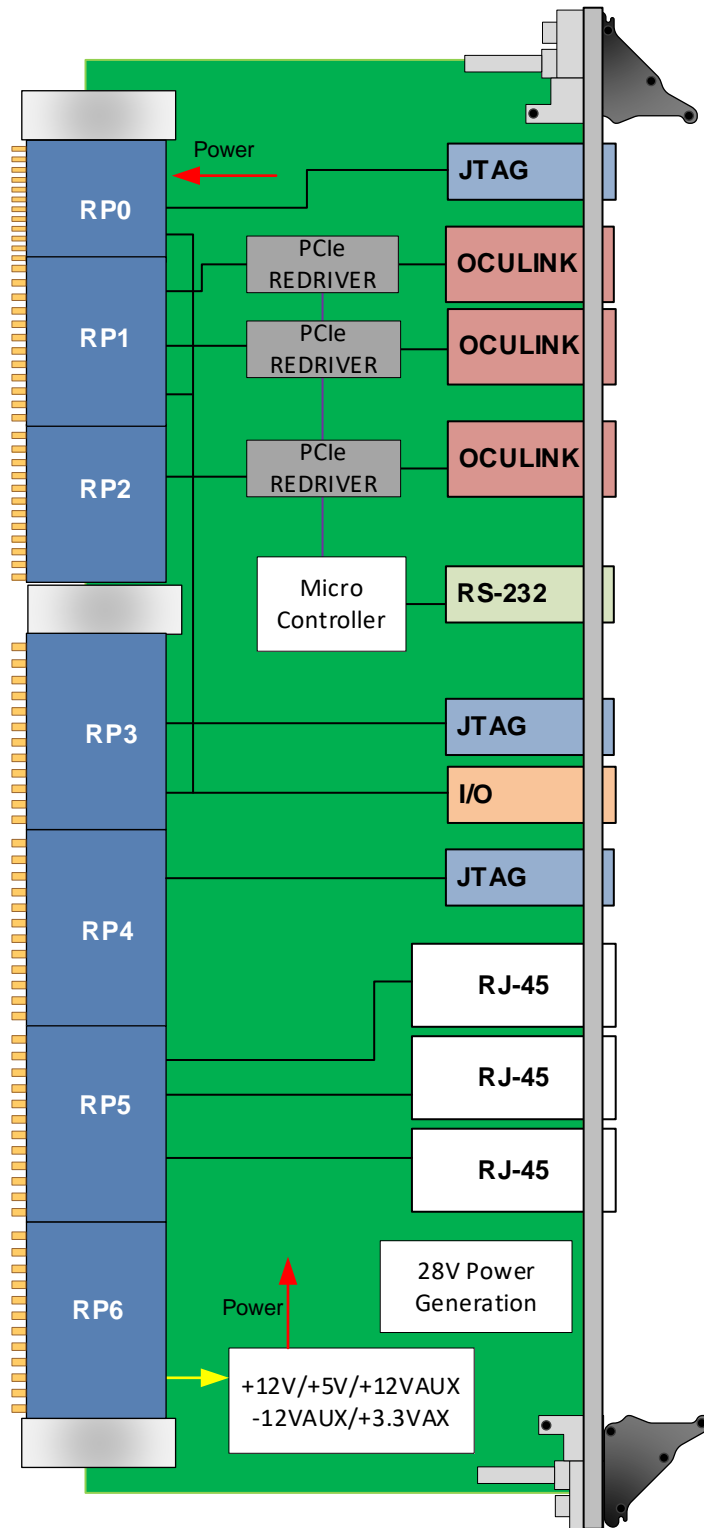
Power

RP0

JTAG

PCIe REDRIVER

OCULINK

RP1

PCIe REDRIVER

OCULINK

RP2

PCIe REDRIVER

OCULINK

Micro Controller

RS-232

RP3

JTAG

I/O

JTAG

RP4

RJ-45

RP5

RJ-45

RJ-45

28V Power Generation

RP6

Power

+12V/+5V/+12VAUX
-12VAUX/+3.3VAX